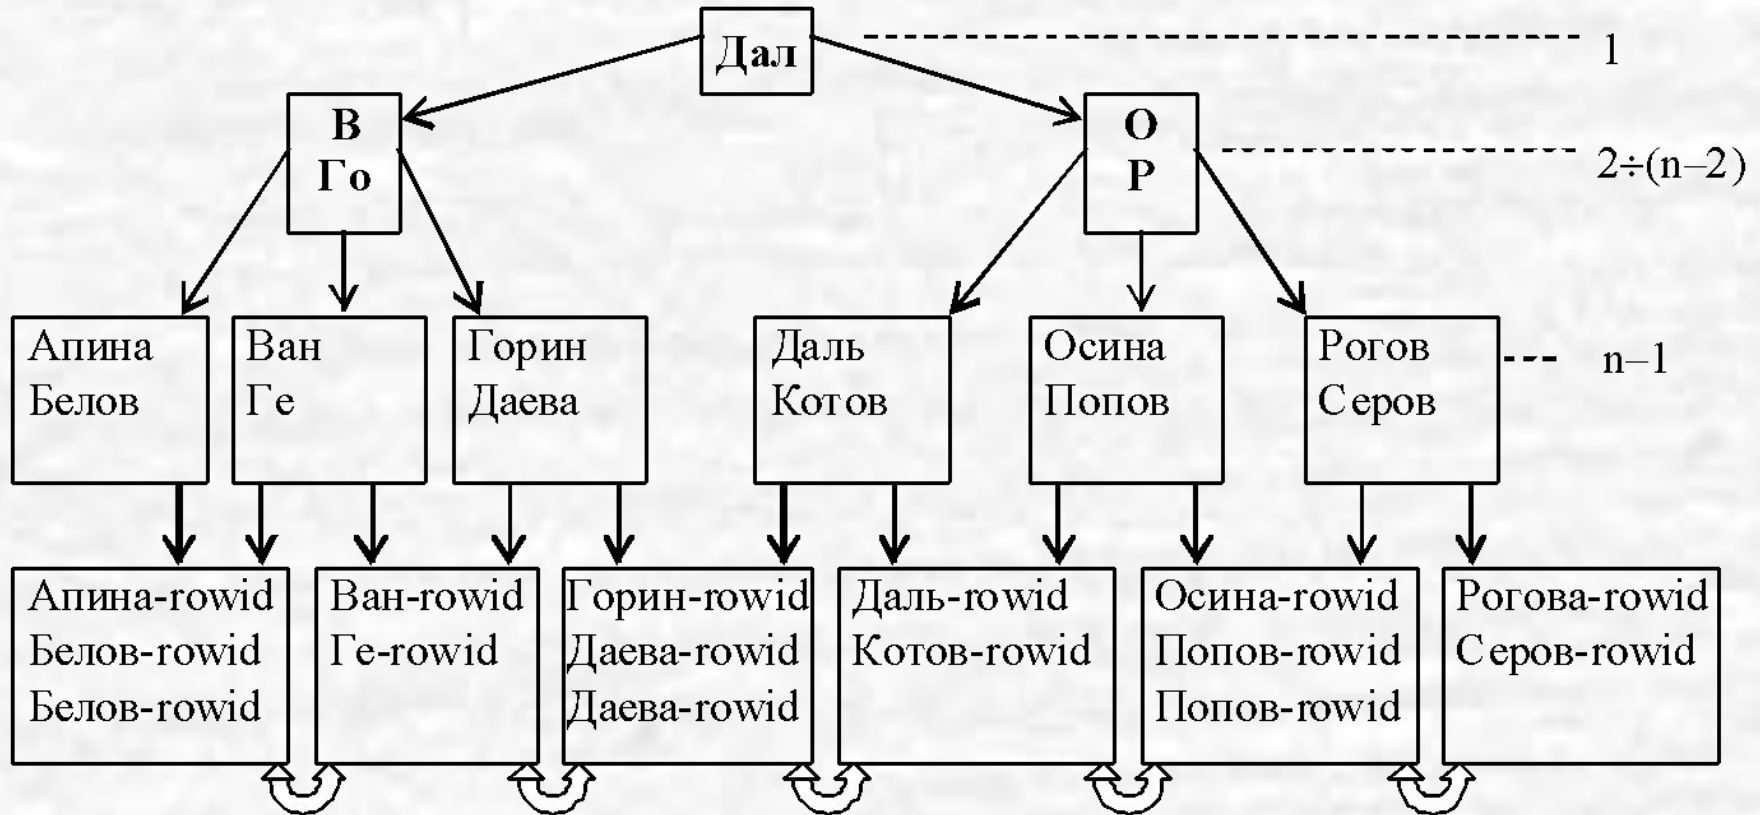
Дал

1

В
Го

О
Р

2÷(n–2)

Апина
Белов

Ван
Ге

Горин
Даева

Даль
Котов

Осина
Попов

Рогов
Серов

n–1

Апина-rowid
Белов-rowid
Белов-rowid

Ван-rowid
Ге-rowid

Горин-rowid
Даева-rowid
Даева-rowid

Даль-rowid
Котов-rowid

Осина-rowid
Попов-rowid
Попов-rowid

Рогова-rowid
Серов-rowid